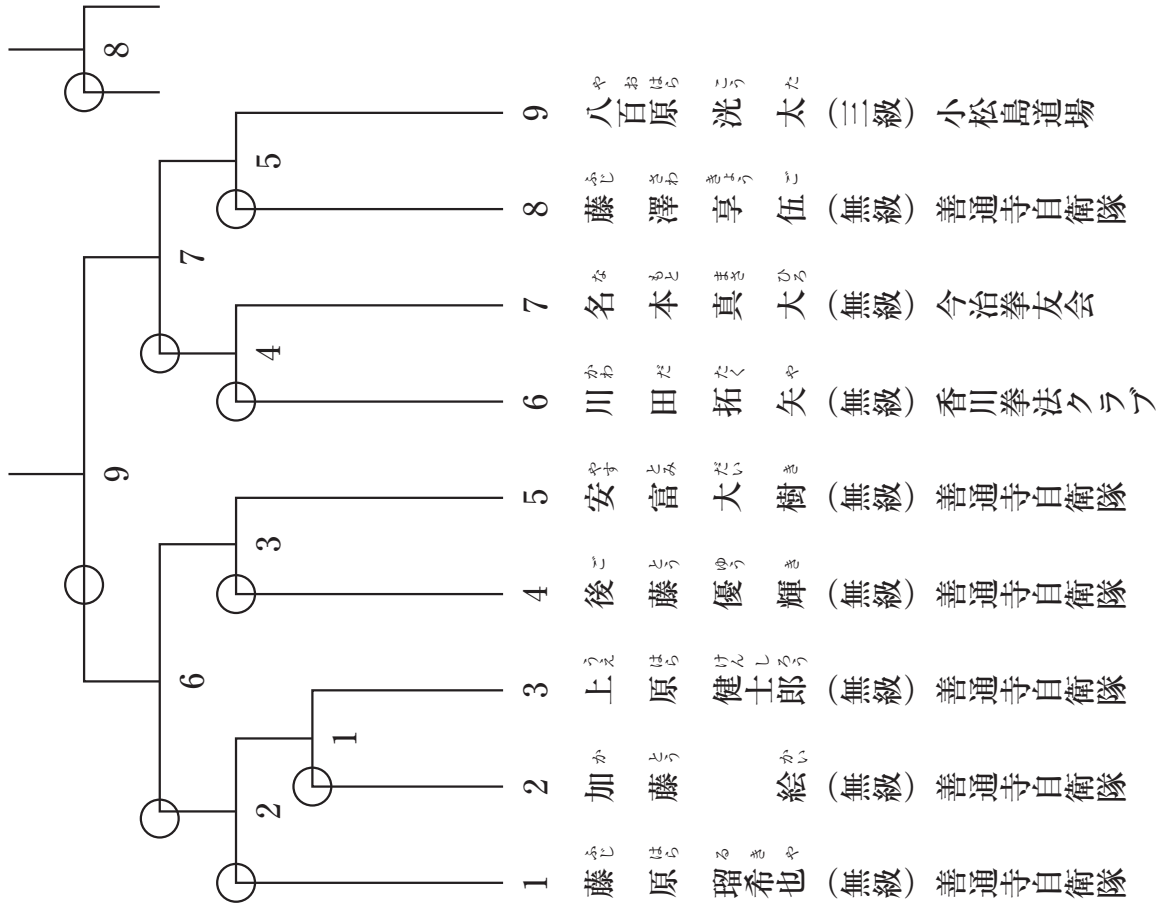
8

9

7

5

4

6

3

2

1

1 藤原瑠希也（無級）善通寺自衛隊
2 加藤 絵（無級）善通寺自衛隊
3 上原健士郎（無級）善通寺自衛隊
4 後藤優輝（無級）善通寺自衛隊
5 安富大樹（無級）善通寺自衛隊
6 川田拓矢（無級）香川拳法クラブ
7 名本真大（無級）今治拳友会
8 藤澤享伍（無級）善通寺自衛隊
9 八百原洸太（三級）小松島道場